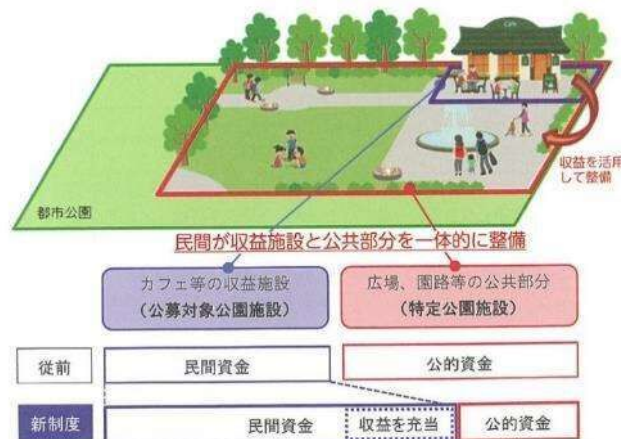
Cafe

収益を活用して整備

都市公園

民間が収益施設と公共部分を一体的に整備

カフェ等の収益施設
（公募対象公園施設）

広場、園路等の公共部分
（特定公園施設）

従前

民間資金

公的資金

新制度

民間資金

収益を充当

公的資金